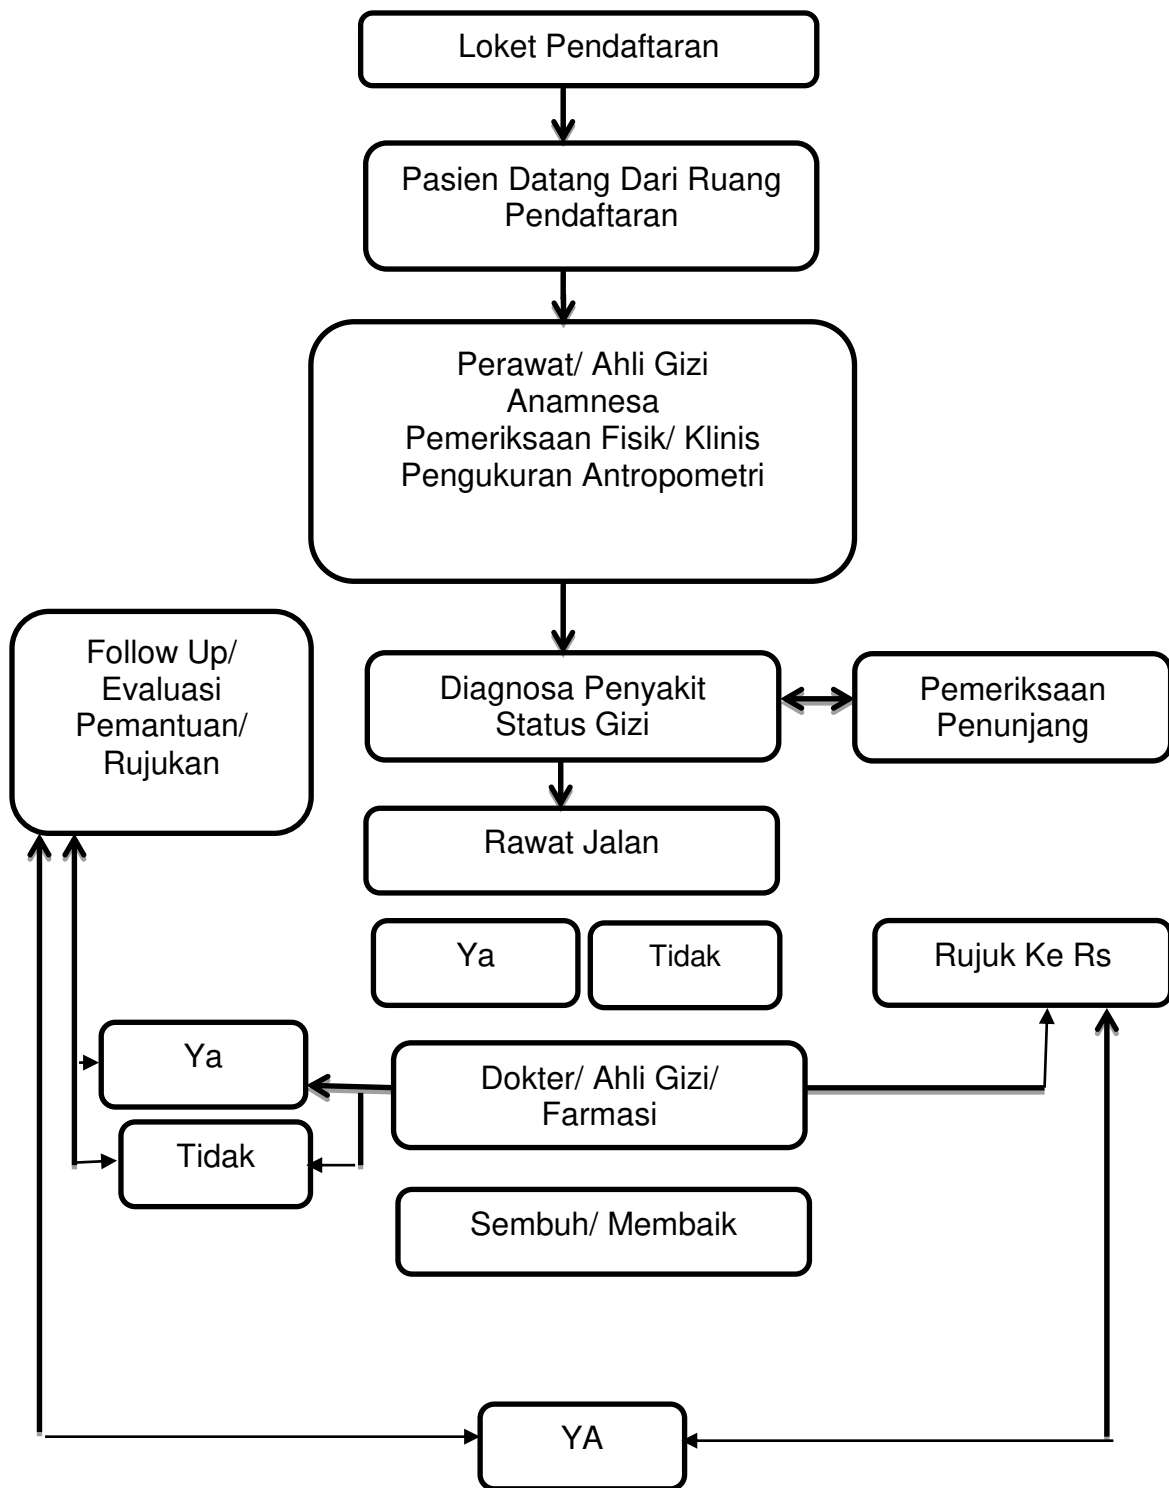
Loket Pendaftaran

Pasien Datang Dari Ruang Pendaftaran

Perawat/ Ahli Gizi
Anamnesa
Pemeriksaan Fisik/ Klinis
Pengukuran Antropometri

Follow Up/ Evaluasi Pemantuan/ Rujukan

Diagnosa Penyakit Status Gizi

Pemeriksaan Penunjang

Rawat Jalan

Ya

Tidak

Rujuk Ke Rs

Ya

Dokter/ Ahli Gizi/ Farmasi

Tidak

Sembuh/ Membaik

YA